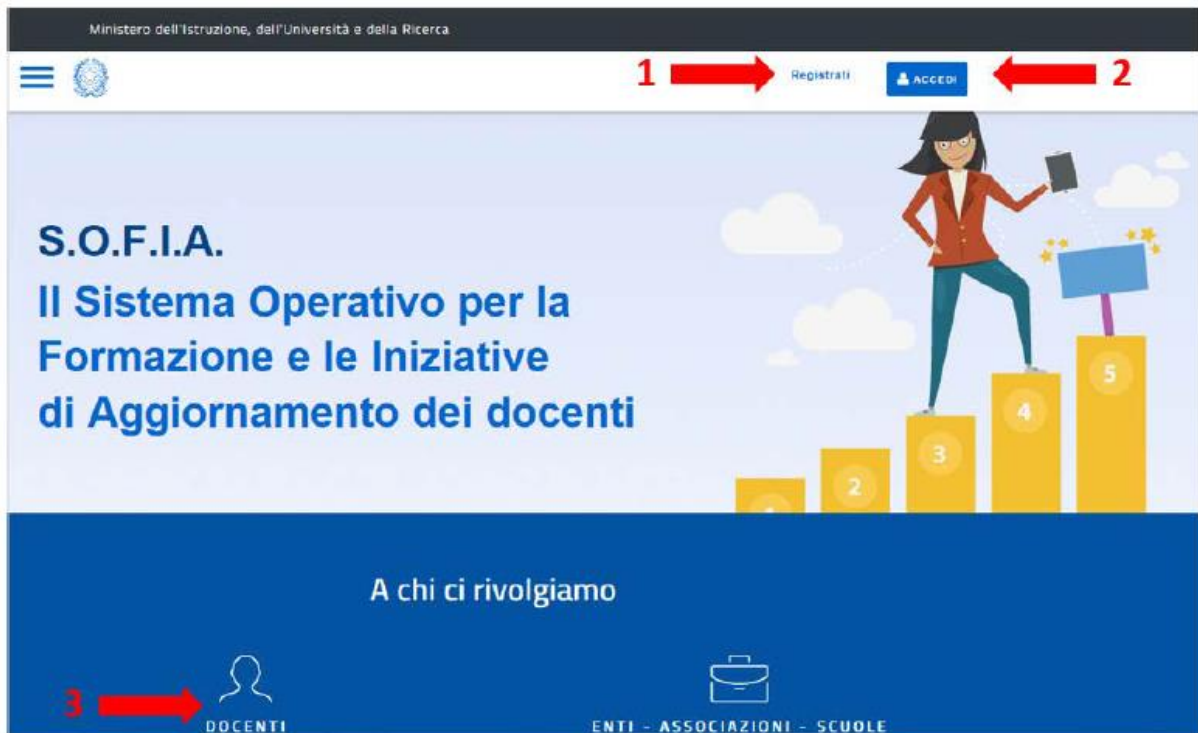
Ministero dell'Istruzione, dell'Università e della Ricerca

1 Registrati ACCEDI 2

S.O.F.I.A.
Il Sistema Operativo per la Formazione e le Iniziative di Aggiornamento dei docenti

1 2 3 4 5

A chi ci rivolgiamo

3 DOCENTI

ENTI - ASSOCIAZIONI - SCUOLE